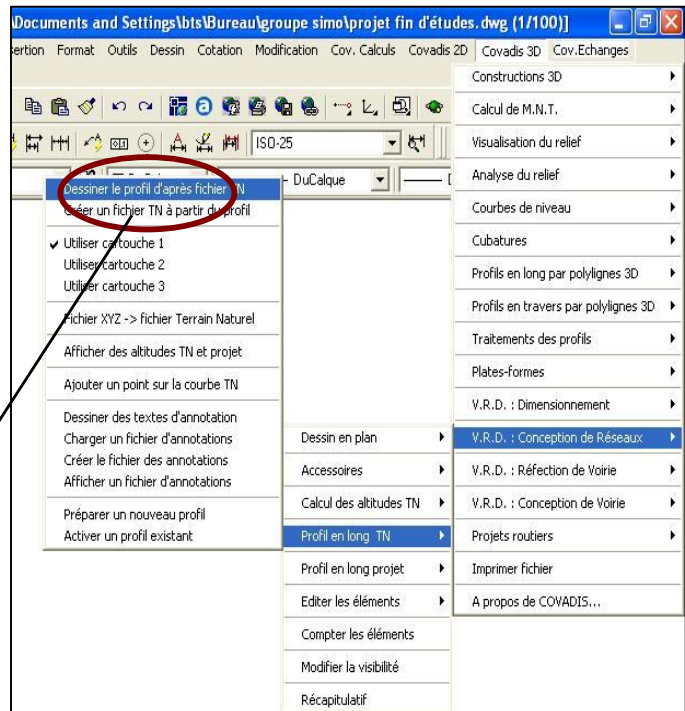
Documents and Settings\bts\Bureau\groupe simo\projet fin d'études.dwg (1/100)]

ertion Format Outils Dessin Cotation Modification Cov. Calculs Covadis 2D Covadis 3D Cov.Echanges

ISO-25

DuCalque

Dessiner le profil d'après fichier TN
Créer un fichier TN à partir du profil

Utiliser cartouche 1
Utiliser cartouche 2
Utiliser cartouche 3

Fichier XYZ -> fichier Terrain Naturel

Afficher des altitudes TN et projet

Ajouter un point sur la courbe TN

Dessiner des textes d'annotation
Charger un fichier d'annotations
Créer le fichier des annotations
Afficher un fichier d'annotations

Préparer un nouveau profil
Activer un profil existant

Dessin en plan
Accessoires
Calcul des altitudes TN
Profil en long TN
Profil en long projet
Editer les éléments
Compter les éléments
Modifier la visibilité
Récapitulatif

Constructions 3D
Calcul de M.N.T.
Visualisation du relief
Analyse du relief
Courbes de niveau
Cubatures
Profils en long par polylignes 3D
Profils en travers par polylignes 3D
Traitements des profils
Plates-formes
V.R.D. : Dimensionnement
V.R.D. : Conception de Réseaux
V.R.D. : Réfection de Voirie
V.R.D. : Conception de Voirie
Projets routiers
Imprimer fichier
A propos de COVADIS...